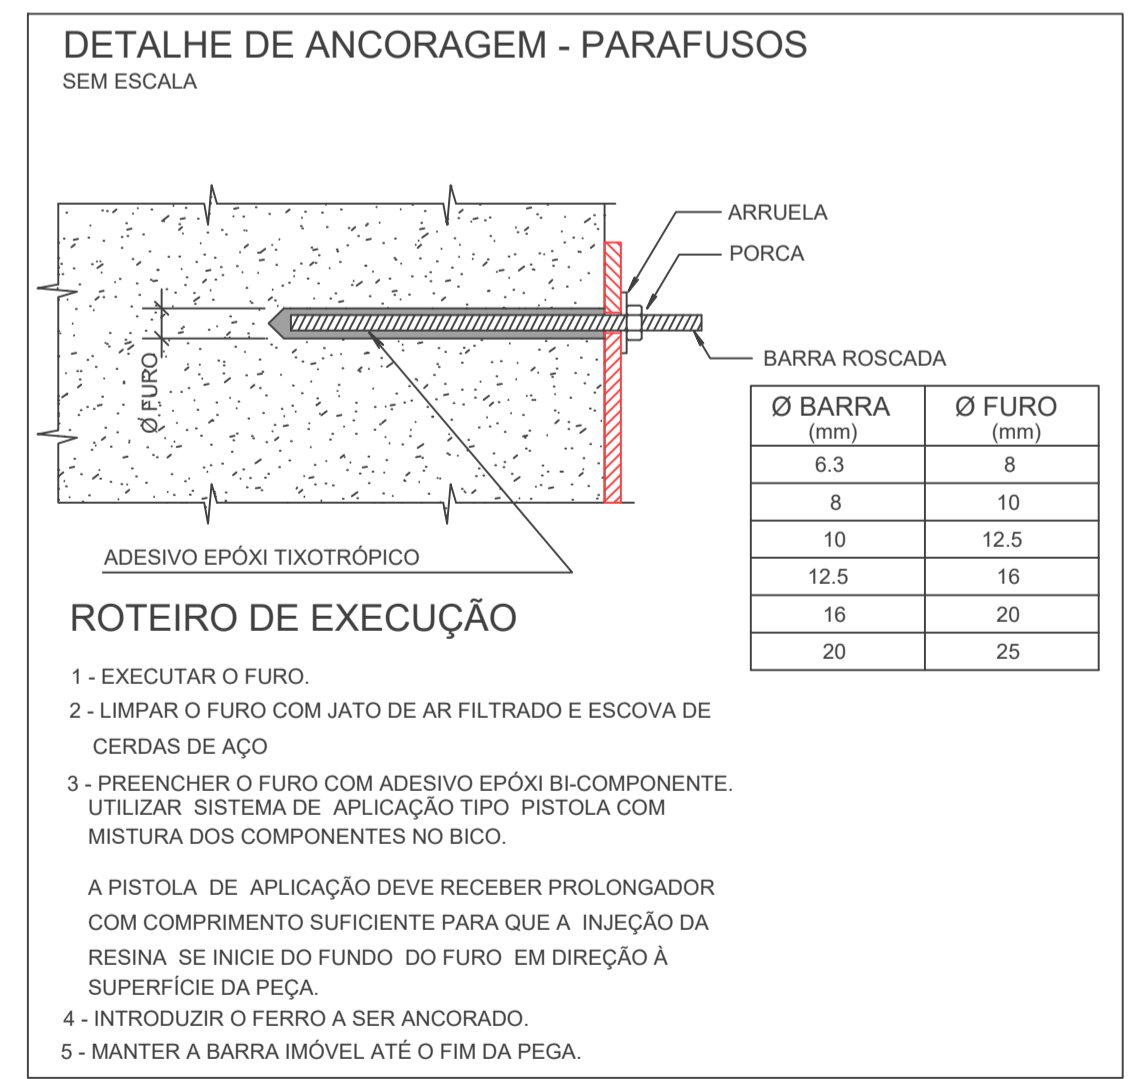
DETALHE DE ANCORAGEM - PARAFUSOS
SEM ESCALA

ARRUELA
PORCA
BARRA ROSCADA
Ø FURO

| Ø BARRA (mm) | Ø FURO (mm) |
|---|---|
| 6.3 | 8 |
| 8 | 10 |
| 10 | 12.5 |
| 12.5 | 16 |
| 16 | 20 |
| 20 | 25 |

ADESIVO EPÓXI TIXOTRÓPICO

ROTEIRO DE EXECUÇÃO

1 - EXECUTAR O FURO.
2 - LIMPAR O FURO COM JATO DE AR FILTRADO E ESCOVA DE CERDAS DE AÇO
3 - PREENCHER O FURO COM ADESIVO EPÓXI BI-COMPONENTE. UTILIZAR SISTEMA DE APLICAÇÃO TIPO PISTOLA COM MISTURA DOS COMPONENTES NO BICO.

A PISTOLA DE APLICAÇÃO DEVE RECEBER PROLONGADOR COM COMPRIMENTO SUFICIENTE PARA QUE A INJEÇÃO DA RESINA SE INICIE DO FUNDO DO FURO EM DIREÇÃO À SUPERFÍCIE DA PEÇA.
4 - INTRODUZIR O FERRO A SER ANCORADO.
5 - MANTER A BARRA IMÓVEL ATÉ O FIM DA PEGA.